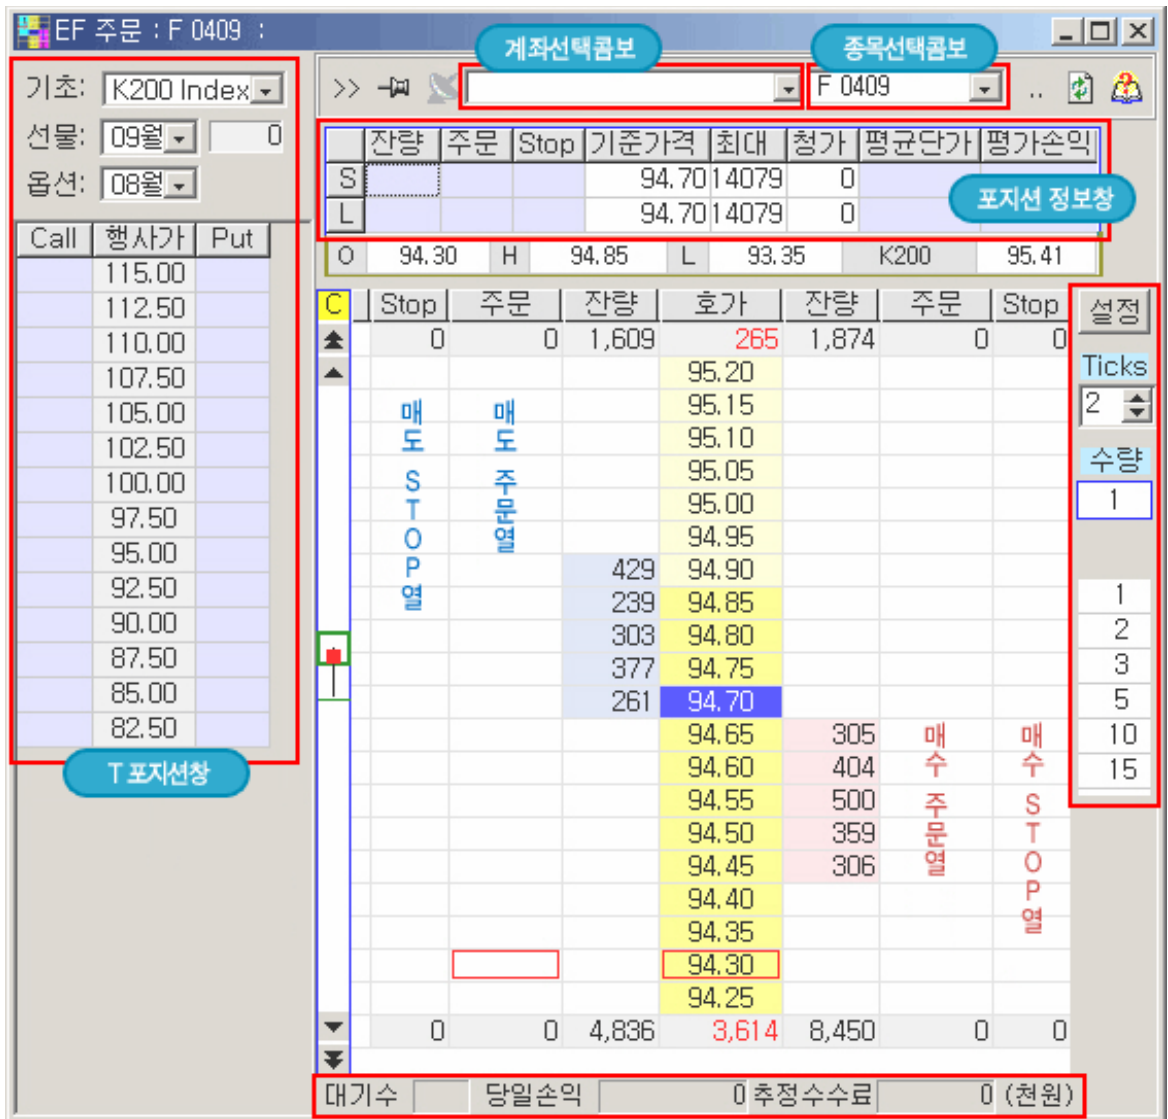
EF 주문 : F 0409 :

계좌선택콤보 종목선택콤보

기초: K200 Index
선물: 09월 0
옵션: 08월

>> F 0409 ..

| | 잔량 | 주문 | Stop | 기준가격 | 최대 | 청가 | 평균단가 | 평가손익 |
|---|---|---|---|---|---|---|---|---|
| S | | | | 94.70 | 14079 | 0 | | |
| L | | | | 94.70 | 14079 | 0 | | |

포지션 정보창

| O | 94.30 | H | 94.85 | L | 93.35 | K200 | 95.41 |
|---|---|---|---|---|---|---|---|

| Call | 행사가 | Put |
|---|---|---|
| | 115.00 | |
| | 112.50 | |
| | 110.00 | |
| | 107.50 | |
| | 105.00 | |
| | 102.50 | |
| | 100.00 | |
| | 97.50 | |
| | 95.00 | |
| | 92.50 | |
| | 90.00 | |
| | 87.50 | |
| | 85.00 | |
| | 82.50 | |

T 포지션창

| C | Stop | 주문 | 잔량 | 호가 | 잔량 | 주문 | Stop |
|---|---|---|---|---|---|---|---|
| | 0 | 0 | 1,609 | 265 | 1,874 | 0 | 0 |
| | | | | 95.20 | | | |
| | | | | 95.15 | | | |
| | | | | 95.10 | | | |
| | | | | 95.05 | | | |
| | | | | 95.00 | | | |
| | | | | 94.95 | | | |
| | | | 429 | 94.90 | | | |
| | | | 239 | 94.85 | | | |
| | | | 303 | 94.80 | | | |
| | | | 377 | 94.75 | | | |
| | | | 261 | 94.70 | | | |
| | | | | 94.65 | 305 | | |
| | | | | 94.60 | 404 | | |
| | | | | 94.55 | 500 | | |
| | | | | 94.50 | 359 | | |
| | | | | 94.45 | 306 | | |
| | | | | 94.40 | | | |
| | | | | 94.35 | | | |
| | | | | 94.30 | | | |
| | | | | 94.25 | | | |
| | 0 | 0 | 4,836 | 3,614 | 8,450 | 0 | 0 |

매도 STOP열
매도 주문열
매수 주문열
매수 STOP열

설정
Ticks
2
수량
1

1
2
3
5
10
15

대기수 당일손익 0 추정수수료 0 (천원)